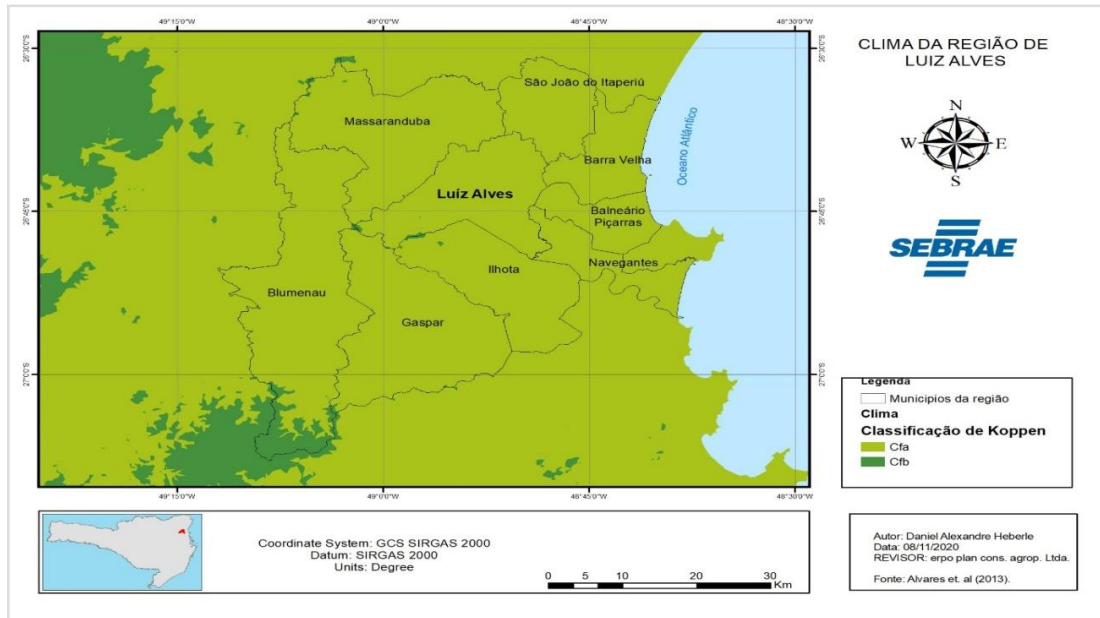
49°15'0"W 49°0'0"W 48°45'0"W 48°30'0"W

26°30'0"S 26°45'0"S 27°0'0"S

São João do Itaperiú

Massaranduba

Barra Velha

Oceano Atlântico

Luíz Alves

Balneário Piçarras

Navegantes

Ilhota

Blumenau

Gaspar

49°15'0"W 49°0'0"W 48°45'0"W 48°30'0"W

CLIMA DA REGIÃO DE LUIZ ALVES

N
W E
S

SEBRAE

Legenda
Municipios da região
Clima
Classificação de Koppen
Cfa
Cfb

Coordinate System: GCS SIRGAS 2000
Datum: SIRGAS 2000
Units: Degree

0 5 10 20 30 Km

Autor: Daniel Alexandre Heberle
Data: 08/11/2020
REVISOR: erpo plan cons. agrop. Ltda.

Fonte: Alvares et. al (2013).